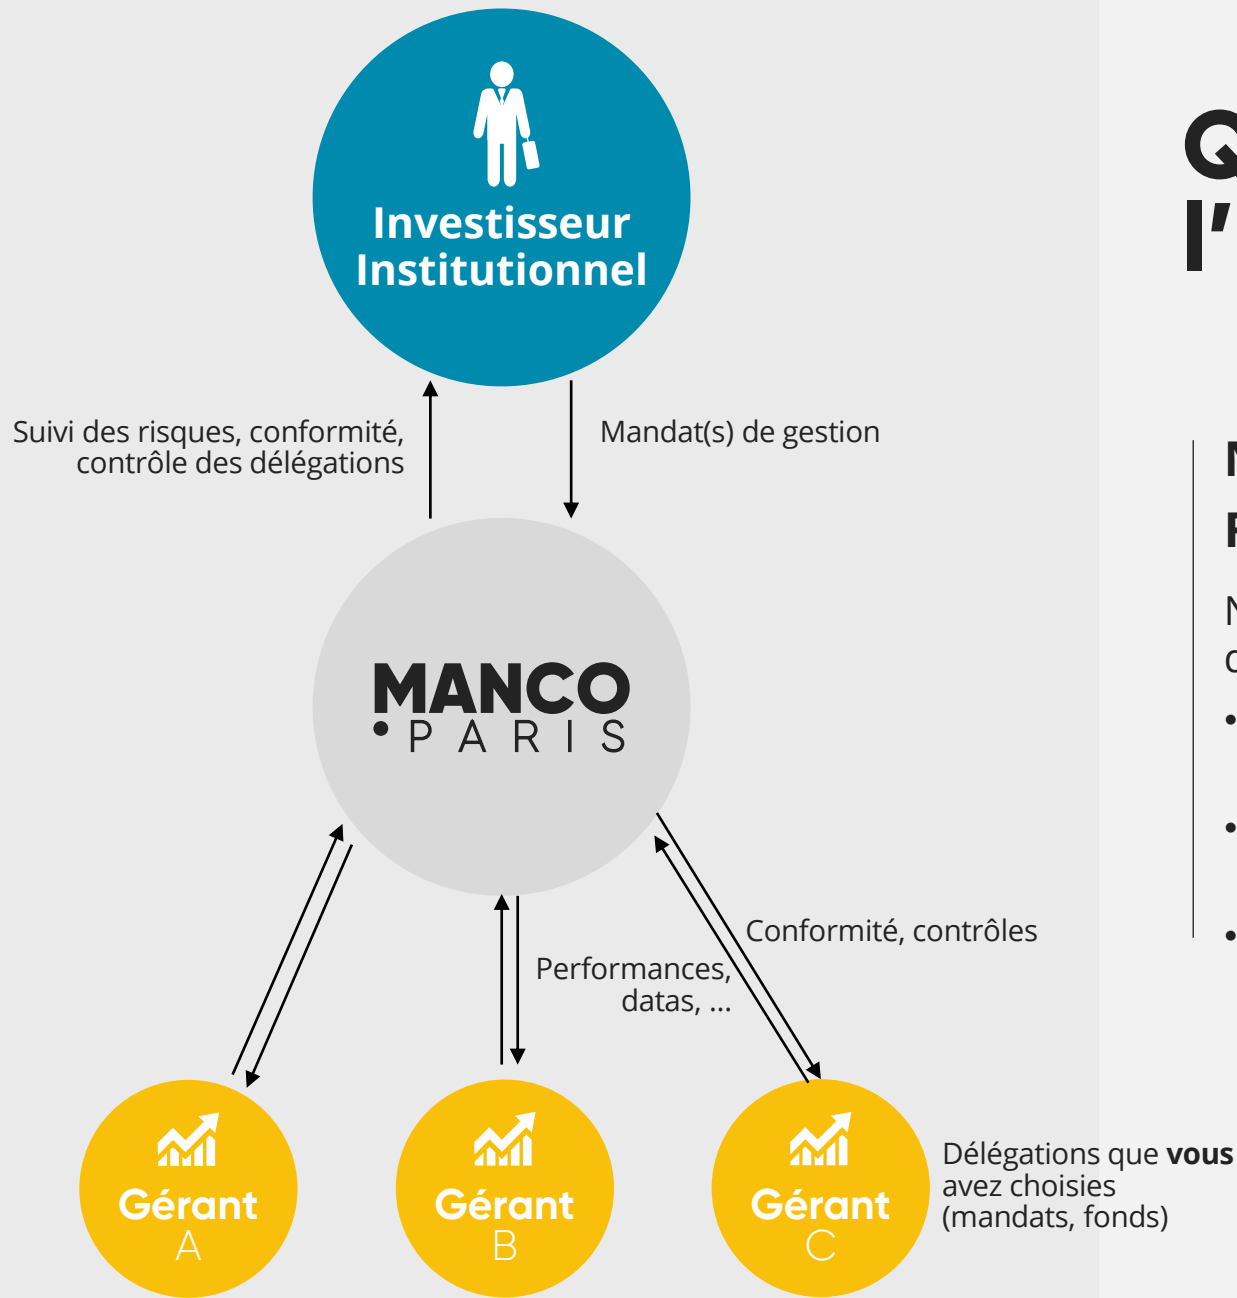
Investisseur Institutionnel

Suivi des risques, conformité, contrôle des délégations

Mandat(s) de gestion

MANCO
PARIS

Conformité, contrôles

Performances, datas, ...

Gérant A

Gérant B

Gérant C

Délégations que **vous** avez choisies (mandats, fonds)

Q
l'

N
F

N
c

•
•
•